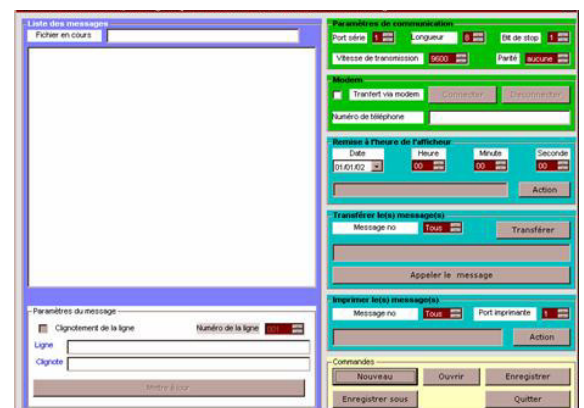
Liste des messages
Fichier en cours

Paramètres du message
Clignotement de la ligne
Numéro de la ligne 001
Ligne
Clignote
Mettre à jour

Paramètres de communication
Port série 1
Longueur 8
Bit de stop 1
Vitesse de transmission 9600
Parité aucune

Modem
Tranfert via modem
Connecter
Déconnecter
Numéro de téléphone

Remise à l'heure de l'afficheur
Date
Heure
Minute
Seconde
01/01/02
00
00
00
Action

Transférer le(s) message(s)
Message no
Tous
Transférer
Appeler le message

Imprimer le(s) message(s)
Message no
Tous
Port imprimante
1
Action

Commandes
Nouveau
Ouvrir
Enregistrer
Enregistrer sous
Quitter